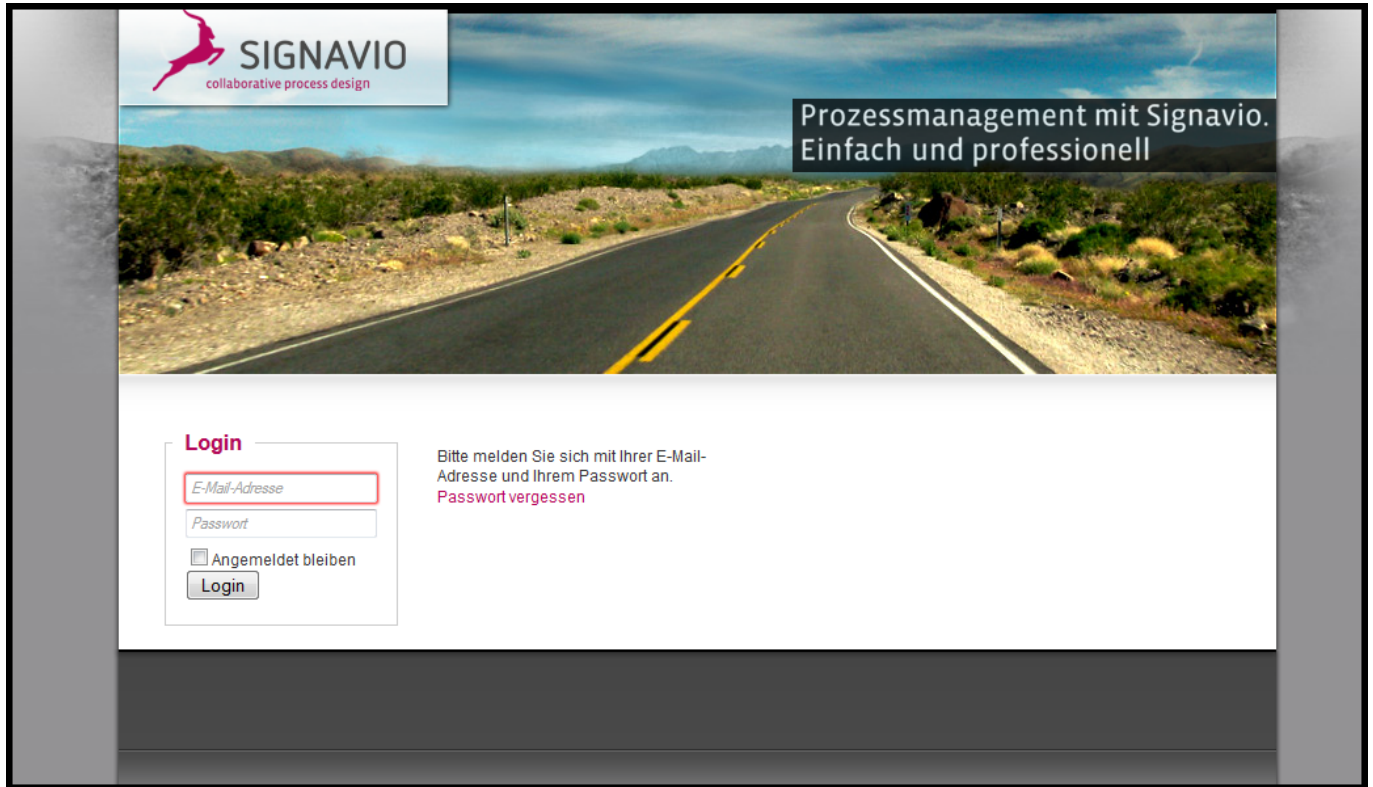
SIGNAVIO
collaborative process design

Prozessmanagement mit Signavio.
Einfach und professionell

Login

E-Mail-Adresse

Passwort

Angemeldet bleiben

Login

Bitte melden Sie sich mit Ihrer E-Mail-Adresse und Ihrem Passwort an.
Passwort vergessen